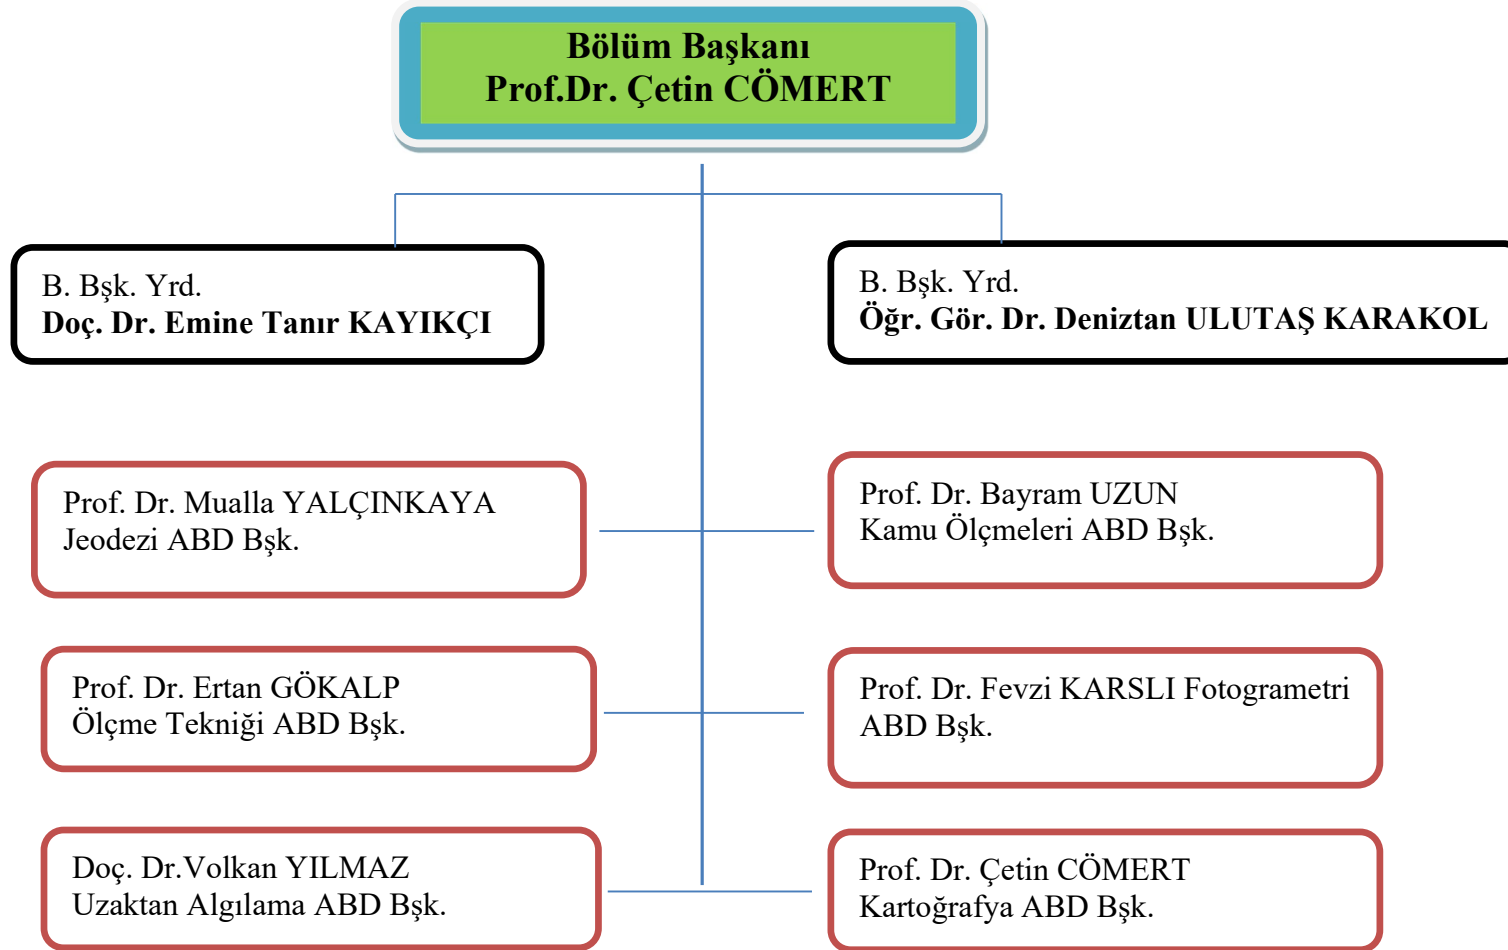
Bölüm Başkanı
Prof.Dr. Çetin CÖMERT

B. Bşk. Yrd.
Doç. Dr. Emine Tanır KAYIKÇI

B. Bşk. Yrd.
Öğr. Gör. Dr. Deniztan ULUTAŞ KARAKOL

Prof. Dr. Mualla YALÇINKAYA
Jeodezi ABD Bşk.

Prof. Dr. Bayram UZUN
Kamu Ölçmeleri ABD Bşk.

Prof. Dr. Ertan GÖKALP
Ölçme Tekniği ABD Bşk.

Prof. Dr. Fevzi KARSLI Fotogrametri ABD Bşk.

Doç. Dr.Volkan YILMAZ
Uzaktan Algılama ABD Bşk.

Prof. Dr. Çetin CÖMERT
Kartoğrafya ABD Bşk.